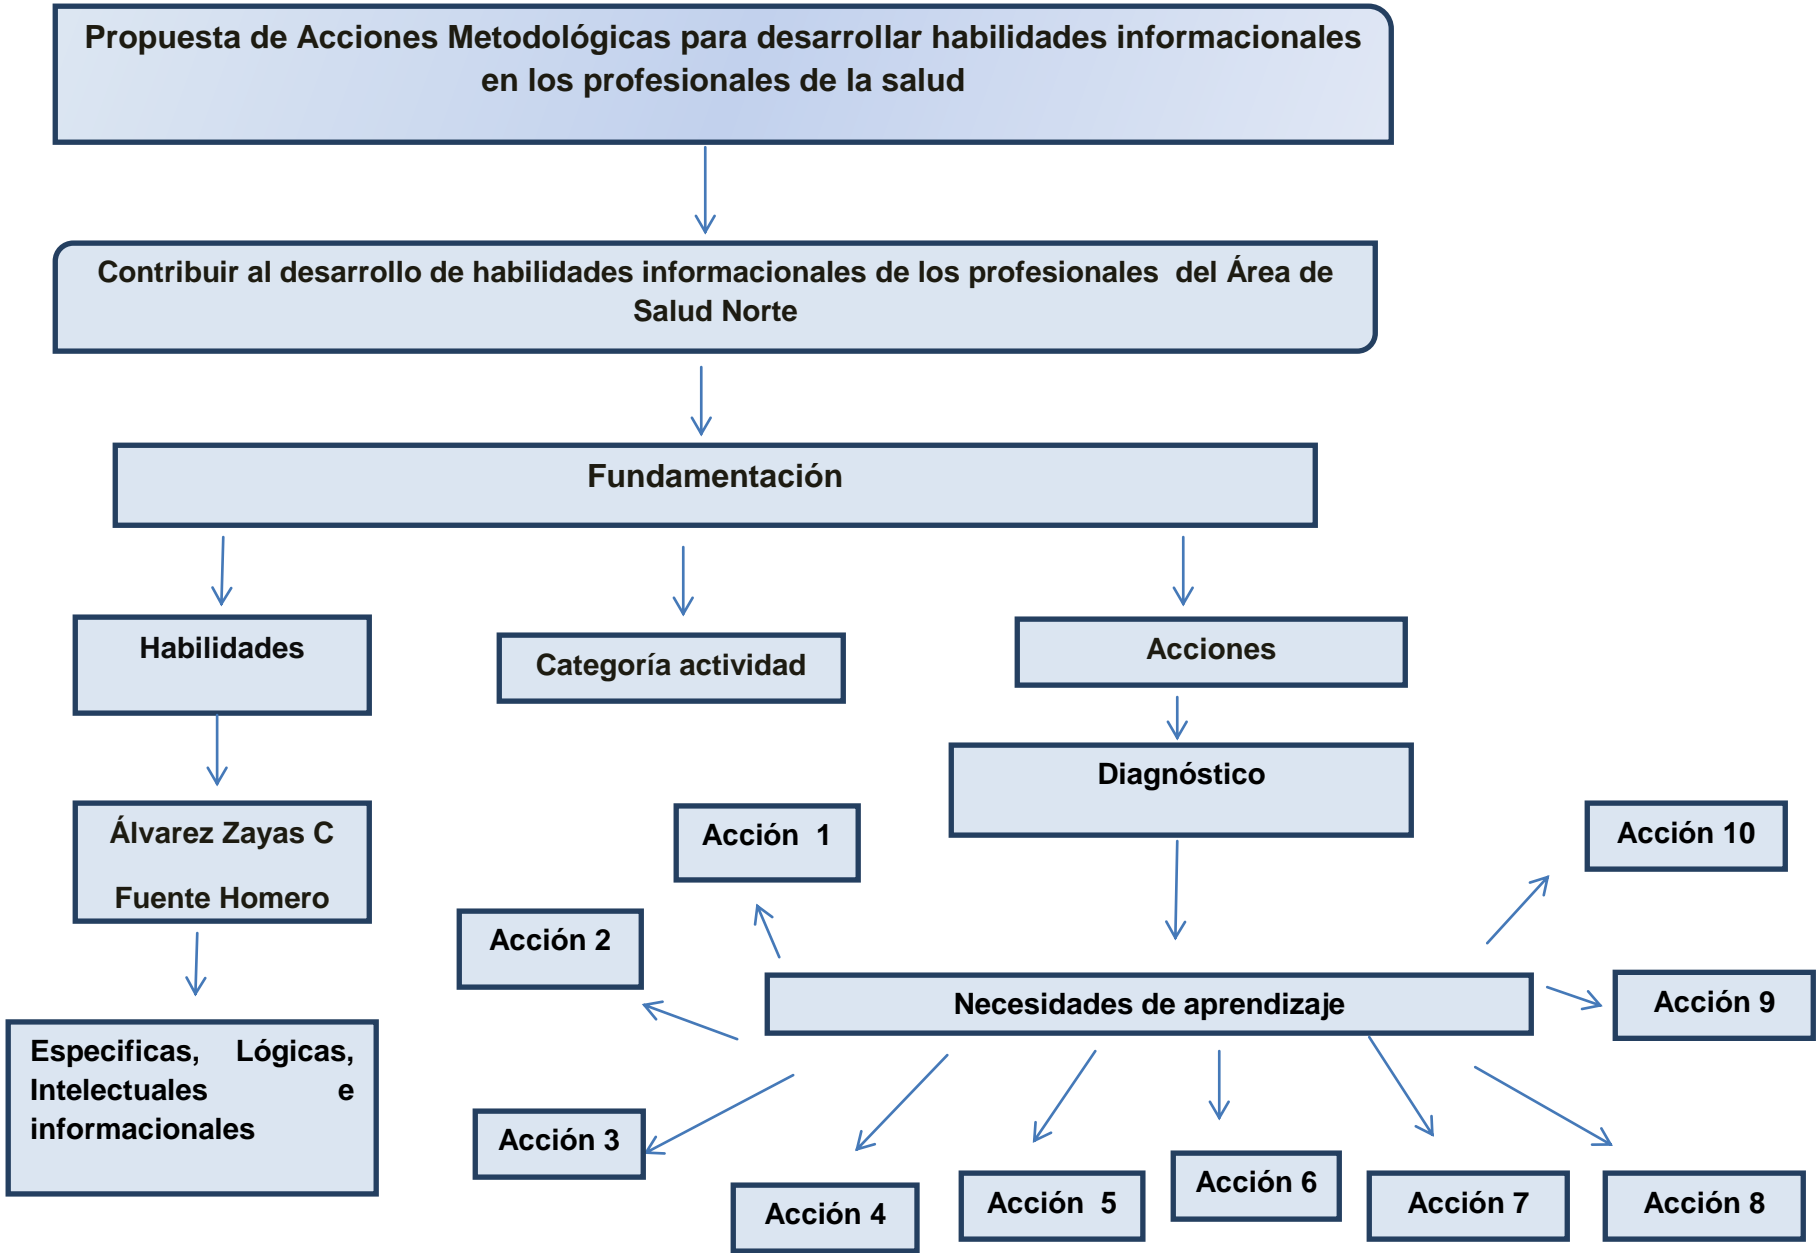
Propuesta de Acciones Metodológicas para desarrollar habilidades informacionales en los profesionales de la salud

Contribuir al desarrollo de habilidades informacionales de los profesionales del Área de Salud Norte

Fundamentación

Habilidades

Categoría actividad

Acciones

Diagnóstico

Álvarez Zayas C

Fuente Homero

Especificas, Lógicas, Intelectuales e informacionales

Acción 1

Acción 2

Acción 10

Acción 9

Necesidades de aprendizaje

Acción 3

Acción 4

Acción 5

Acción 6

Acción 7

Acción 8